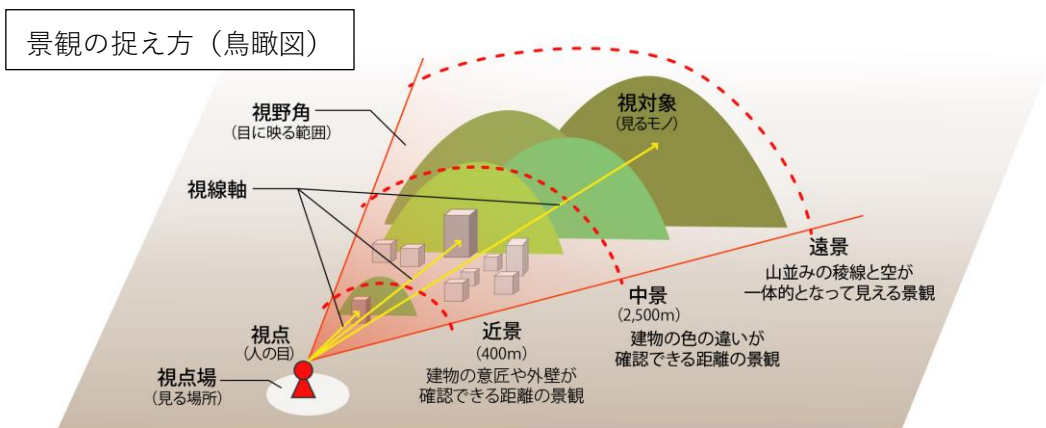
景観の捉え方（鳥瞰図）

視野角
（目に映る範囲）

視対象
（見るモノ）

視線軸

遠景
山並みの稜線と空が
一体的となって見える景観

中景
（2,500m）
建物の色の違いが
確認できる距離の景観

視点
（人の目）

近景
（400m）
建物の意匠や外壁が
確認できる距離の景観

視点場
（見る場所）